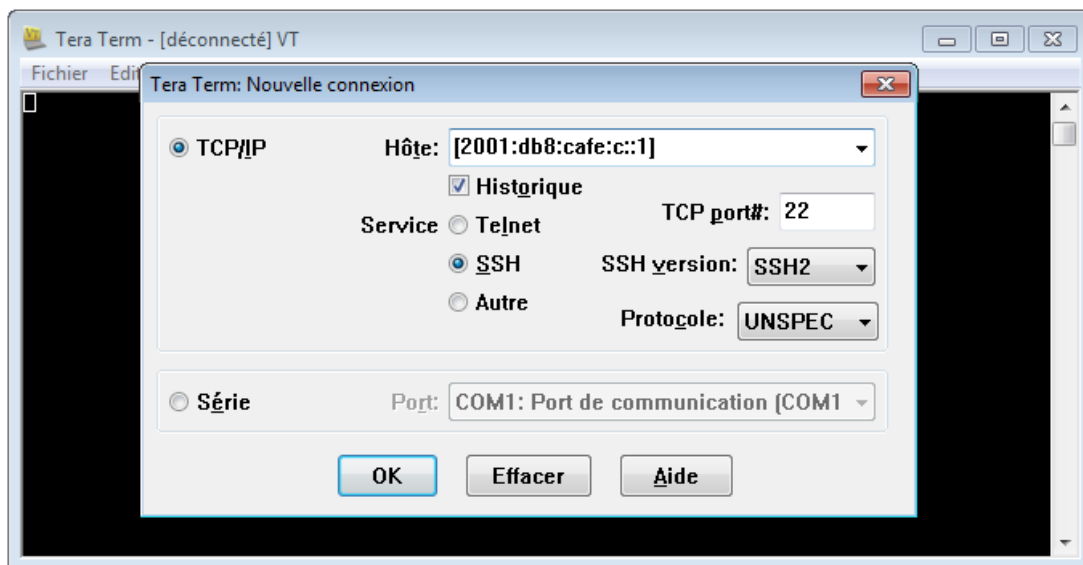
Tera Term - [déconnecté] VT

Fichier Edit

Tera Term: Nouvelle connexion

TCP/IP

Hôte: [2001:db8:cafe:c::1]

Historique

Service Telnet

TCP port#: 22

SSH

SSH version: SSH2

Autre

Protocole: UNSPEC

Série

Port: COM1: Port de communication (COM1

OK

Effacer

Aide